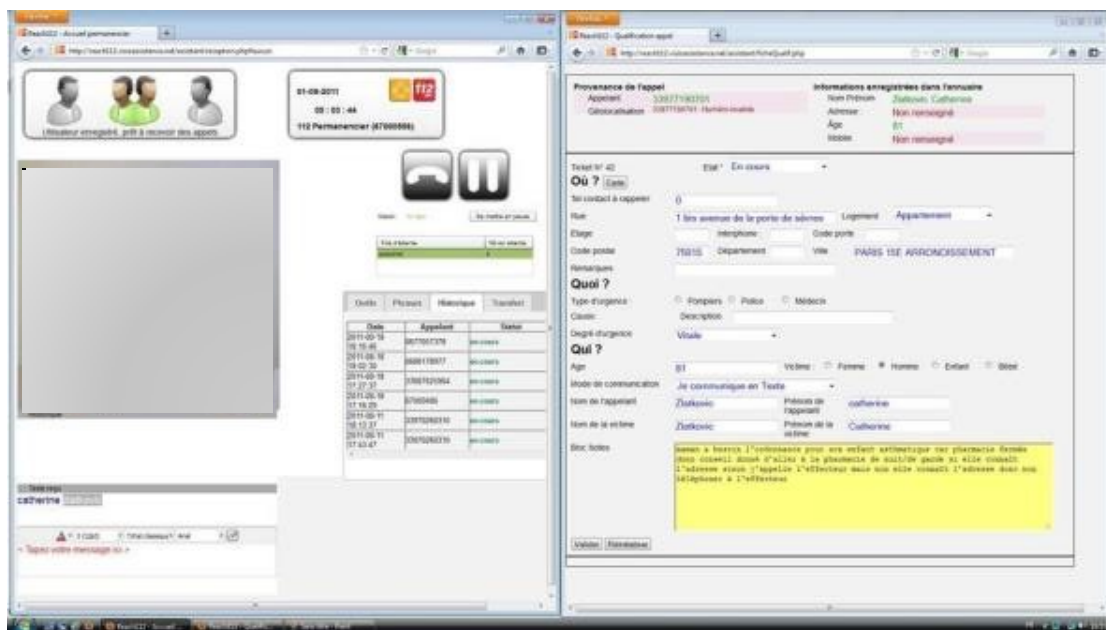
Firefox
Raccit22 - Accueil permanencier
Utilisateur enregistré, prêt à recevoir des appels
01-09-2011
09 : 03 : 44
112 Permanencier (67000686)
112
Onglets Phrases Historique Transfert

| Date | Appelant | Statut |
|---|---|---|
| 2011-09-16 16:15:46 | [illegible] | en cours |
| 2011-09-16 18:02:30 | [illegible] | en cours |
| 2011-09-16 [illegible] | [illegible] | en cours |
| 2011-09-16 17:16:29 | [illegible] | en cours |
| 2011-09-11 16:12:37 | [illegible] | en cours |
| 2011-09-11 17:43:47 | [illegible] | en cours |

catherine
< Tapez votre message ici >

Firefox
Raccit22 - Qualification appel
Provenance de l'appel
Appelant 33677190701
Géolocalisation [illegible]
Informations enregistrées dans l'annuaire
Nom Prénom Zlatkovic Catherine
Adresse Non renseigné
Âge 81
Mobile Non renseigné
Ticket N° 40 Etat* En cours
Où ? Carte
Tel contact à rappeler 0
Rue 1 bis avenue de la porte de sèvres Logement Appartement
Etage Interphone Code porte
Code postal 75015 Département Ville PARIS 15E ARRONDISSEMENT
Remarques
Quoi ?
Type d'urgence Pompiers Police Médecin
Cause Description
Degré d'urgence Vitale
Qui ?
Age 81 Victime Femme Homme Enfant Bébé
Mode de communication Je communique en Texte
Nom de l'appelant Zlatkovic Prénom de l'appelant catherine
Nom de la victime Zlatkovic Prénom de la victime Catherine
Bloc Notes maman a besoin l'ordonnance pour son enfant asthmatique car pharmacie fermée donc conseil donné d'aller à la pharmacie de nuit/de garde si elle connait l'adresse sinon j'appelle l'effecteur mais non elle connait l'adresse donc non téléphoner à l'effecteur
Valider Réinitialiser